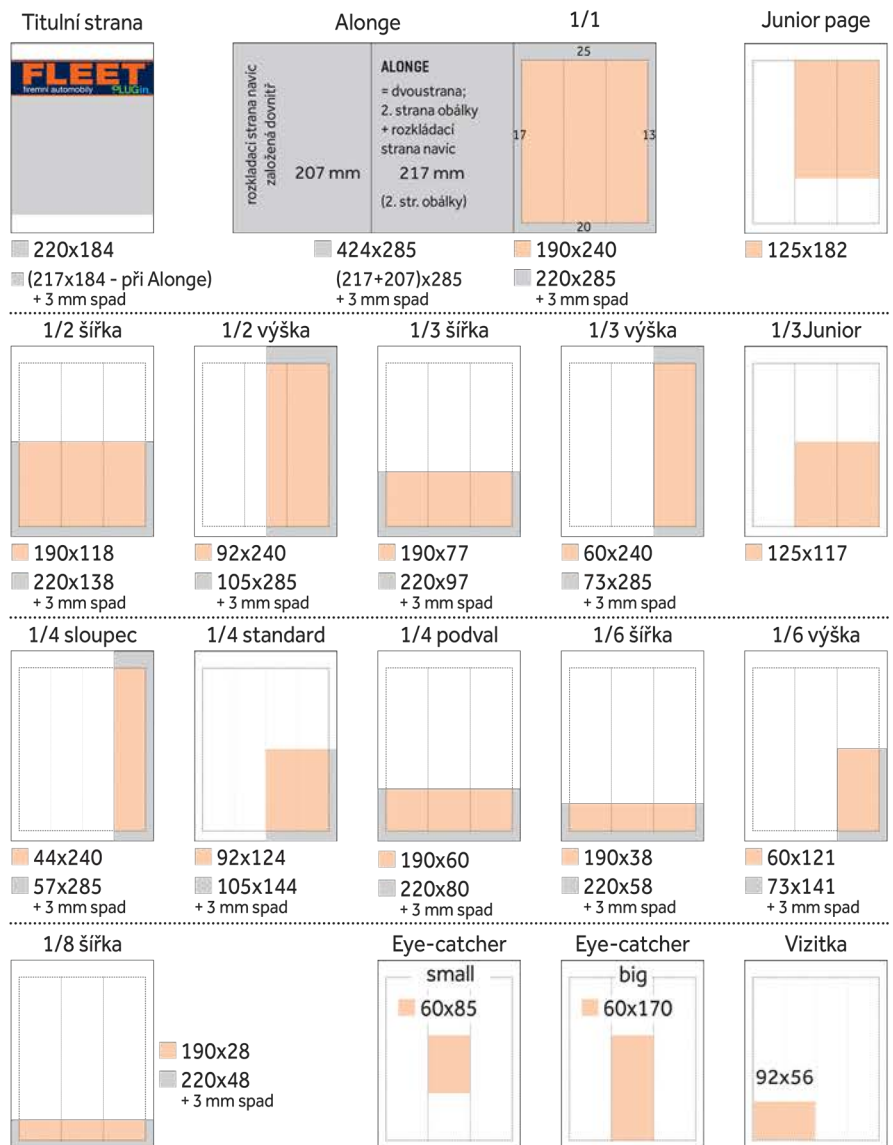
Titulní strana

FLEET
firemní automobily PLUGin

220x184
(217x184 - při Alonge)
+ 3 mm spad

Alonge

rozkládací strana navíc založená dovnitř
207 mm

ALONGE
= dvoustrana;
2. strana obálky
+ rozkládací strana navíc
217 mm
(2. str. obálky)

424x285
(217+207)x285
+ 3 mm spad

1/1

25
17
13
20

190x240
220x285
+ 3 mm spad

Junior page

125x182

1/2 šířka
190x118
220x138
+ 3 mm spad

1/2 výška
92x240
105x285
+ 3 mm spad

1/3 šířka
190x77
220x97
+ 3 mm spad

1/3 výška
60x240
73x285
+ 3 mm spad

1/3Junior
125x117

1/4 sloupec
44x240
57x285
+ 3 mm spad

1/4 standard
92x124
105x144
+ 3 mm spad

1/4 podval
190x60
220x80
+ 3 mm spad

1/6 šířka
190x38
220x58
+ 3 mm spad

1/6 výška
60x121
73x141
+ 3 mm spad

1/8 šířka
190x28
220x48
+ 3 mm spad

Eye-catcher
small
60x85

Eye-catcher
big
60x170

Vizitka
92x56